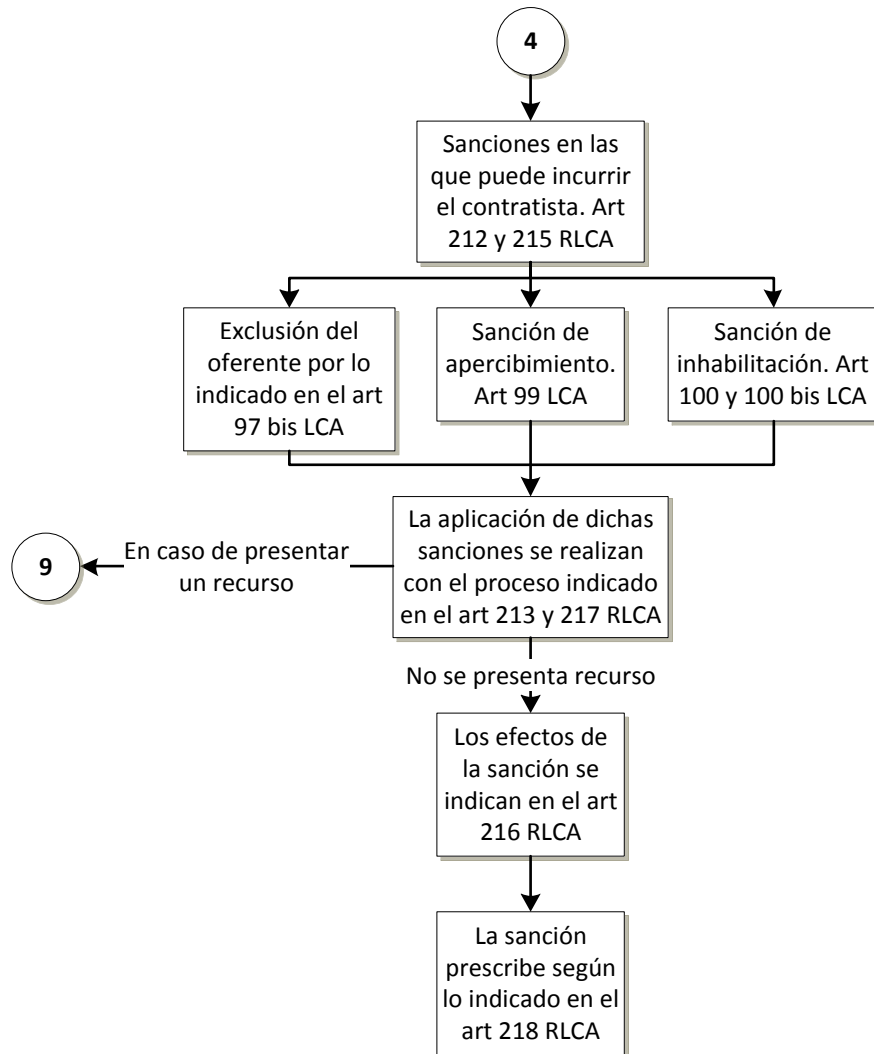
4

Sanciones en las que puede incurrir el contratista. Art 212 y 215 RLCA

Exclusión del oferente por lo indicado en el art 97 bis LCA

Sanción de apercibimiento. Art 99 LCA

Sanción de inhabilitación. Art 100 y 100 bis LCA

La aplicación de dichas sanciones se realizan con el proceso indicado en el art 213 y 217 RLCA

En caso de presentar un recurso

9

No se presenta recurso

Los efectos de la sanción se indican en el art 216 RLCA

La sanción prescribe según lo indicado en el art 218 RLCA